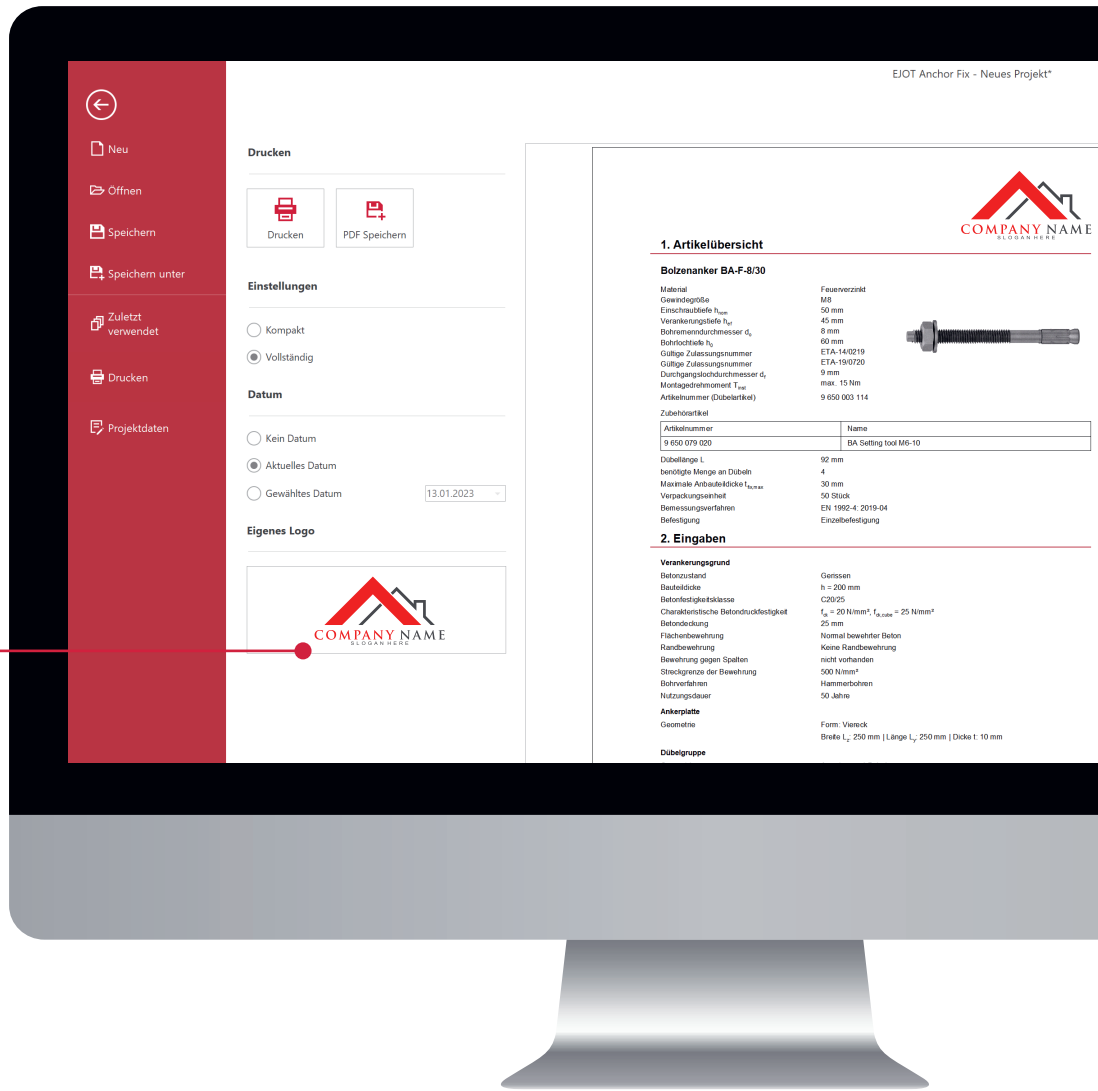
EJOT Anchor Fix - Neues Projekt*

Neu
Öffnen
Speichern
Speichern unter
Zuletzt verwendet
Drucken
Projektdaten

Drucken

Drucken
PDF Speichern

Einstellungen

Kompakt
Vollständig

Datum

Kein Datum
Aktuelles Datum
Gewähltes Datum 13.01.2023

Eigenes Logo

COMPANY NAME
SLOGAN HERE

COMPANY NAME
SLOGAN HERE

1. Artikelübersicht

Bolzenanker BA-F-8/30

Material Feuerverzinkt
Gewindegröße M8
Einschraubtiefe $h_{nom}$ 50 mm
Verankerungstiefe $h_{ef}$ 45 mm
Bohrernenndurchmesser $d_0$ 8 mm
Bohrlochtiefe $h_0$ 60 mm
Gültige Zulassungsnummer ETA-14/0219
Gültige Zulassungsnummer ETA-19/0720
Durchgangslochdurchmesser $d_f$ 9 mm
Montagedrehmoment $T_{inst}$ max. 15 Nm
Artikelnummer (Dübelartikel) 9 650 003 114

Zubehörartikel

| Artikelnummer | Name |
|---|---|
| 9 650 079 020 | BA Setting tool M6-10 |

Dübellänge L 92 mm
benötigte Menge an Dübeln 4
Maximale Anbauteildicke $t_{fix,max}$ 30 mm
Verpackungseinheit 50 Stück
Bemessungsverfahren EN 1992-4: 2019-04
Befestigung Einzelbefestigung

2. Eingaben

Verankerungsgrund
Betonzustand Gerissen
Bauteildicke h = 200 mm
Betonfestigkeitsklasse C20/25
Charakteristische Betondruckfestigkeit $f_{ck}$ = 20 N/mm², $f_{ck,cube}$ = 25 N/mm²
Betondeckung 25 mm
Flächenbewehrung Normal bewehrter Beton
Randbewehrung Keine Randbewehrung
Bewehrung gegen Spalten nicht vorhanden
Streckgrenze der Bewehrung 500 N/mm²
Bohrverfahren Hammerbohren
Nutzungsdauer 50 Jahre

Ankerplatte
Geometrie Form: Viereck
Breite $L_x$: 250 mm | Länge $L_y$: 250 mm | Dicke t: 10 mm

Dübelgruppe